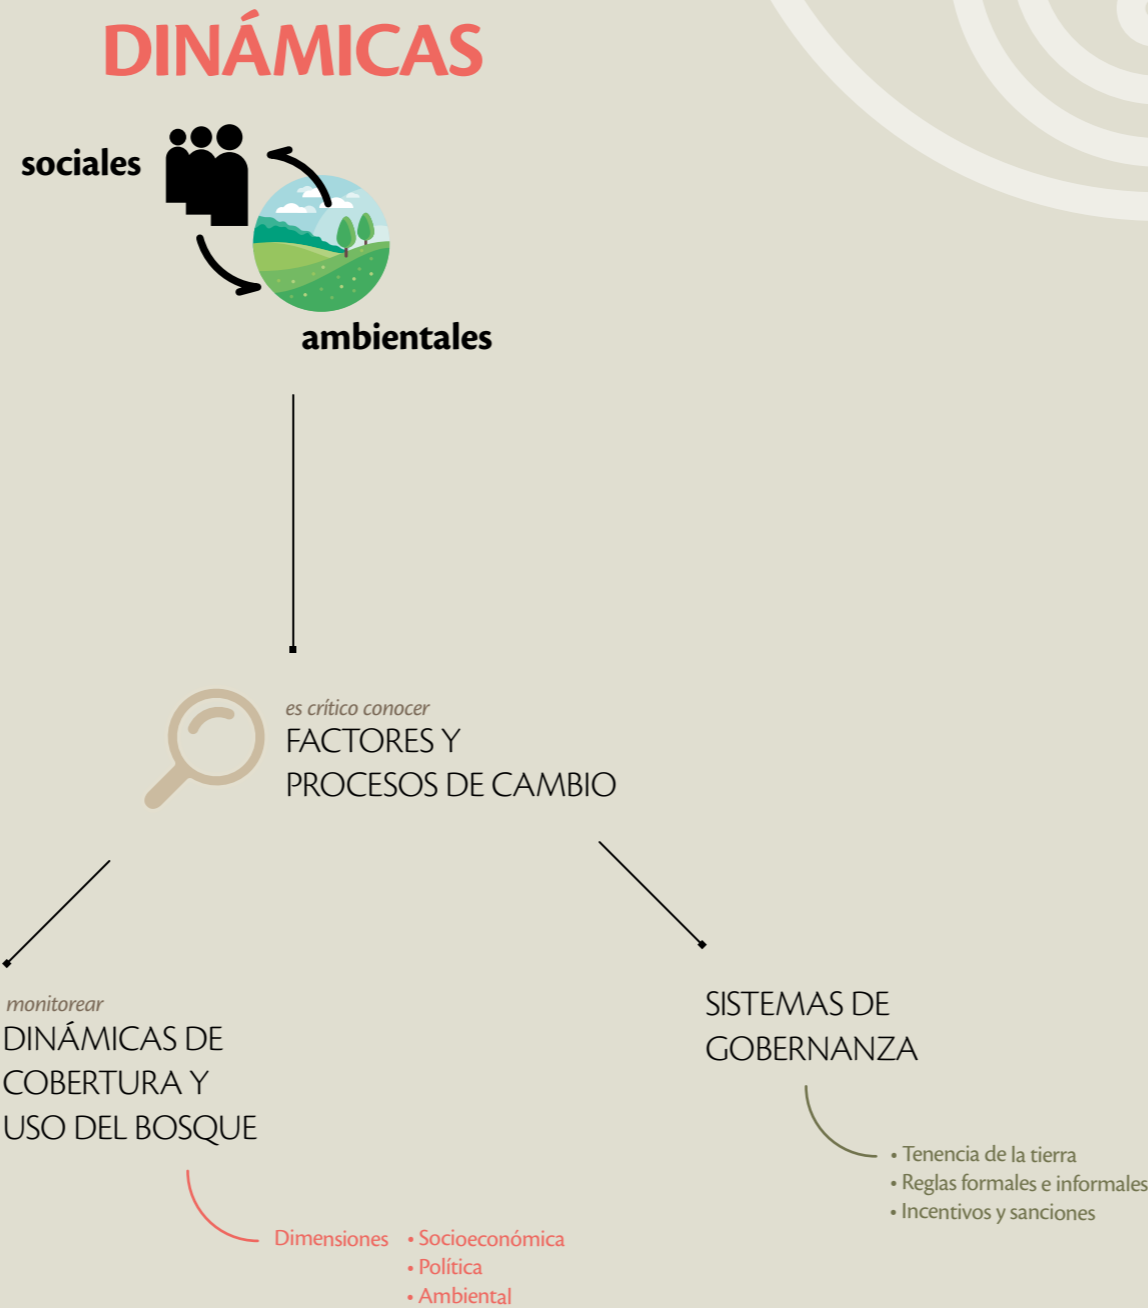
DINÁMICAS

sociales

ambientales

es crítico conocer
FACTORES Y PROCESOS DE CAMBIO

monitorear
DINÁMICAS DE COBERTURA Y USO DEL BOSQUE

Dimensiones
• Socioeconómica
• Política
• Ambiental

SISTEMAS DE GOBERNANZA

• Tenencia de la tierra
• Reglas formales e informales
• Incentivos y sanciones